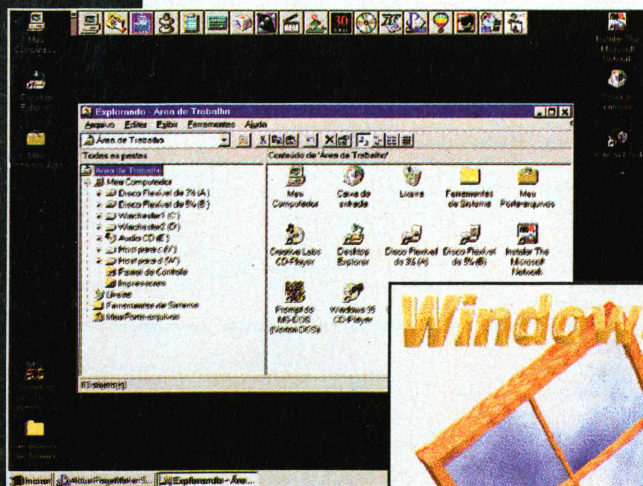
Meu Computador

Instalar The Microsoft Network

Explorando - Área de Trabalho

Arquivo Editar Exibir Ferramentas Ajuda

Área de Trabalho

Todas as pastas

Conteúdo de 'Área de Trabalho'

Área de Trabalho
Meu Computador
Disco Flexível de 3½ (A:)
Disco Flexível de 5¼ (B:)
Winchester1 (C:)
Winchester2 (D:)
Áudio CD (E:)
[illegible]
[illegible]
Painel de Controle
Impressoras
Lixeira
Ferramentas de Sistema
Meu Porta-arquivos

Meu Computador
Caixa de entrada
Lixeira
Ferramentas de Sistema
Meu Porta-arquivos
Creative Labs CD-Player
Desktop Explorer
Disco Flexível de 3½ (A)
Disco Flexível de 5¼ (B)
Instalar The Microsoft Network
Prompt do MS-DOS (Modo DOS)
Windows 95 CD-Player

13 objeto(s)

Windows

Iniciar
Explorando - Áre...